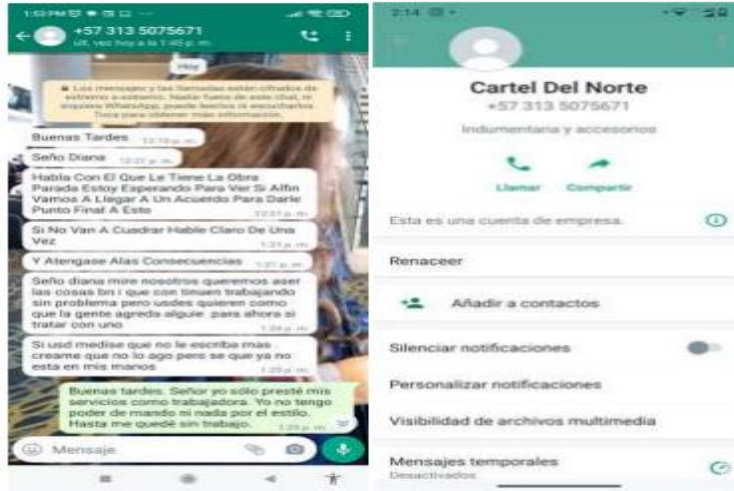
1:53 PM

+57 313 5075671

últ. vez hoy a la 1:45 p. m.

Hoy

Los mensajes y las llamadas están cifrados de extremo a extremo. Nadie fuera de este chat, ni siquiera WhatsApp, puede leerlos ni escucharlos. Toca para obtener más información.

Buenas Tardes 12:19 p. m.

Seño Diana 12:20 p. m.

Habla Con El Que Le Tiene La Obra Parada Estoy Esperando Para Ver Si Alfin Vamos A Llegar A Un Acuerdo Para Darle Punto Final A Esto 12:21 p. m.

Si No Van A Cuadrar Hable Claro De Una Vez 1:21 p. m.

Y Atengase Alas Consecuencias 1:21 p. m.

Seño diana mire nosotros queremos aser las cosas bn i que con tinuen trabajando sin problema pero usdes quieren como que la gente agreda alguie para ahora si tratar con uno

Si usd medise que no le escriba mas creame que no lo ago pero se que ya no esta en mis manos 1:25 p. m.

Buenas tardes. Señor yo sólo presté mis servicios como trabajadora. Yo no tengo poder de mando ni nada por el estilo. Hasta me quedé sin trabajo. 1:29 p. m.

Mensaje

2:14

Cartel Del Norte

+57 313 5075671

Indumentaria y accesorios

Llamar

Compartir

Esta es una cuenta de empresa.

Renaceer

Añadir a contactos

Silenciar notificaciones

Personalizar notificaciones

Visibilidad de archivos multimedia

Mensajes temporales

Desactivados